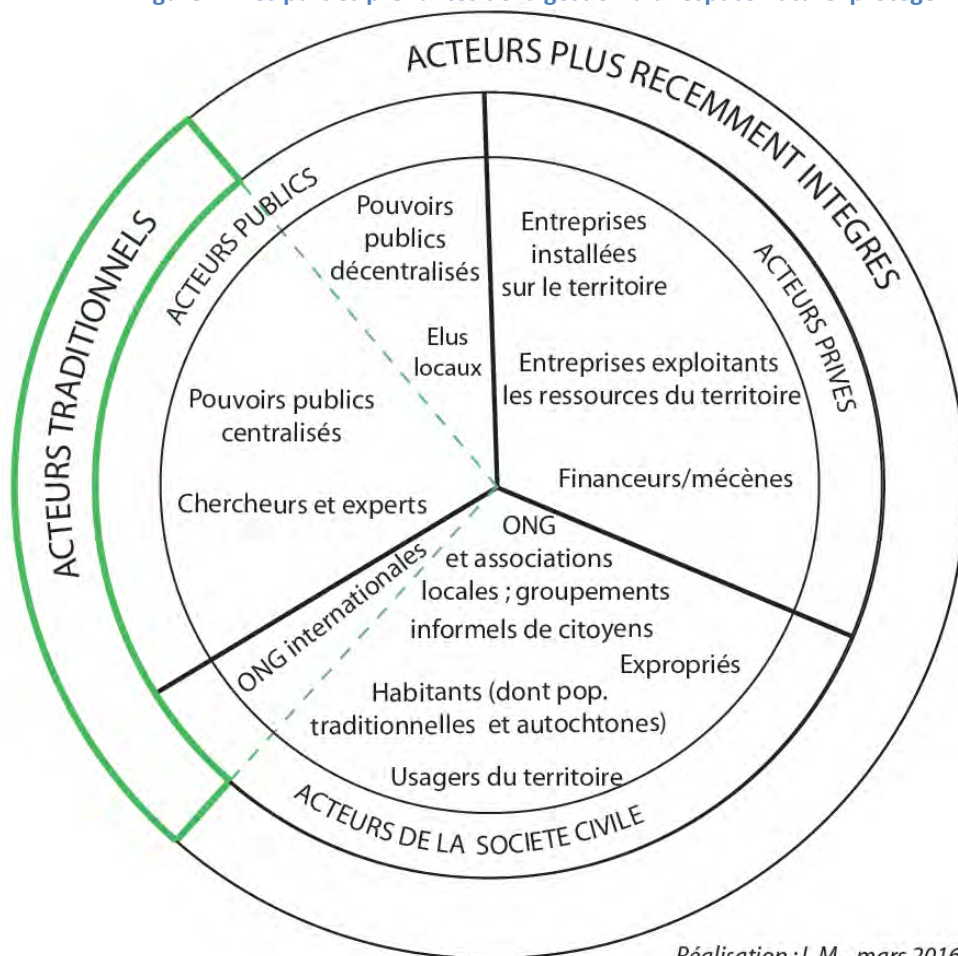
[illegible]

ACTEURS PLUS RECEMMENT INTEGRES

ACTEURS TRADITIONNELS

ACTEURS PUBLICS

Pouvoirs publics décentralisés

Elus locaux

Pouvoirs publics centralisés

Chercheurs et experts

Entreprises installées sur le territoire

Entreprises exploitants les ressources du territoire

ACTEURS PRIVES

Financeurs/mécènes

ONG internationales

ONG et associations locales ; groupements informels de citoyens

Expropriés

Habitants (dont pop. traditionnelles et autochtones)

Usagers du territoire

ACTEURS DE LA SOCIETE CIVILE

Réalisation : L.M., mars 2016